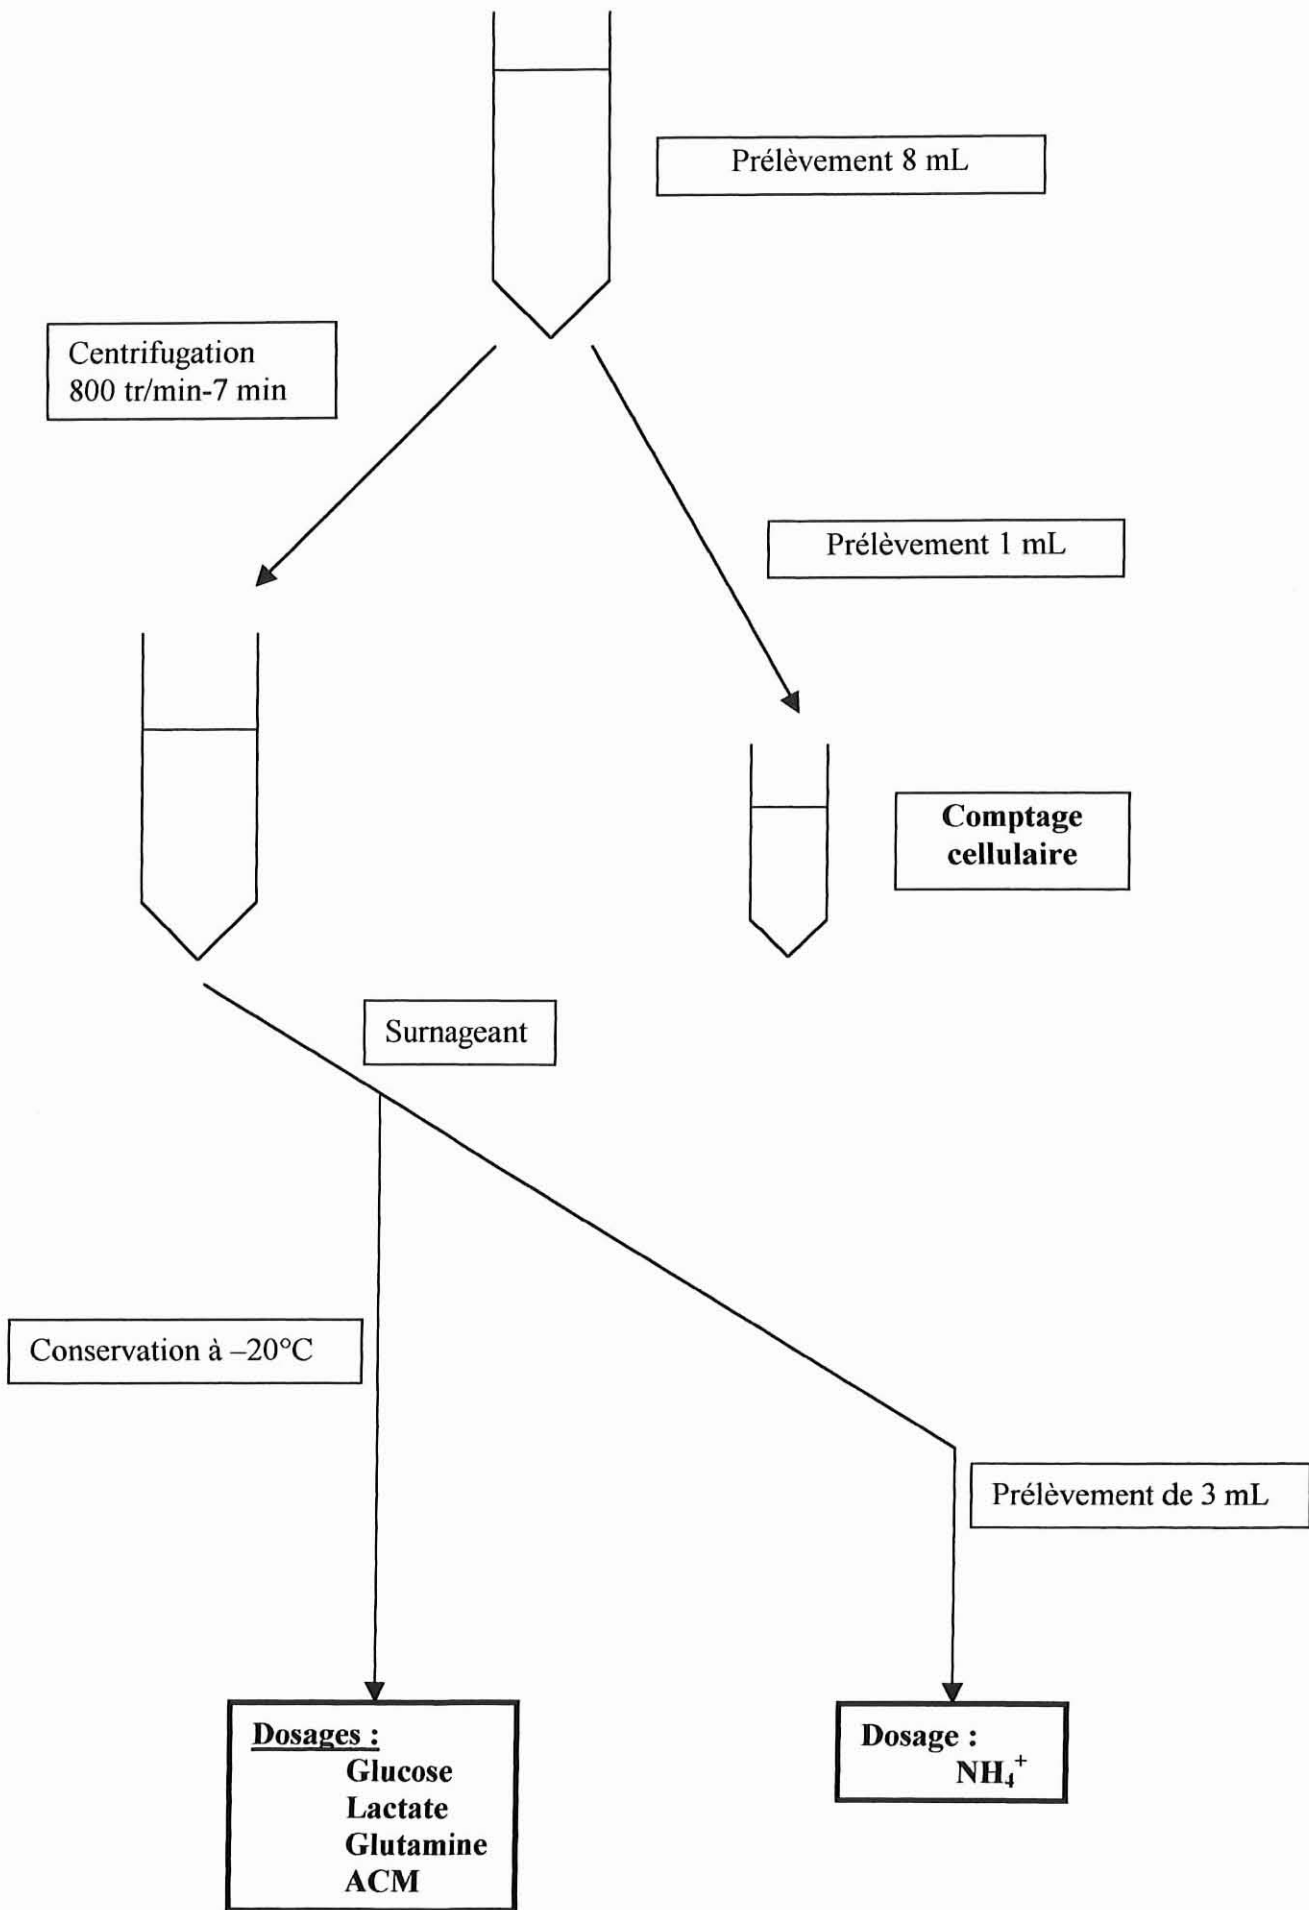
Prélèvement 8 mL

Centrifugation
800 tr/min-7 min

Prélèvement 1 mL

Comptage cellulaire

Surnageant

Conservation à –20°C

Prélèvement de 3 mL

Dosages :
Glucose
Lactate
Glutamine
ACM

Dosage :
$NH_4^+$